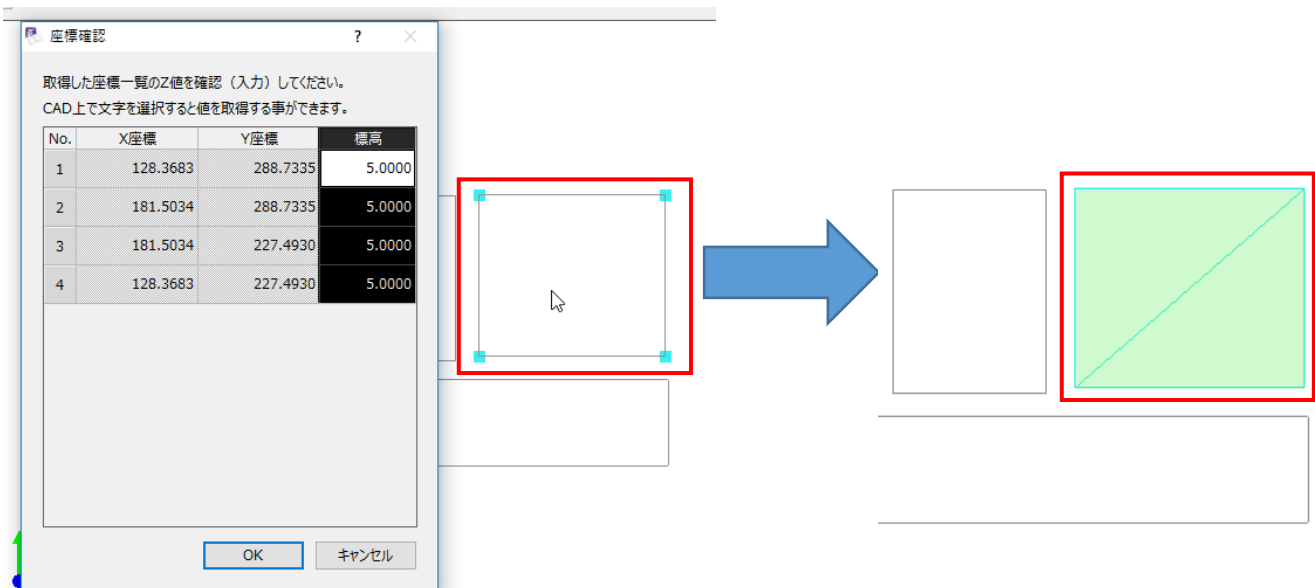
座標確認 ? ✕

取得した座標一覧のZ値を確認（入力）してください。
CAD上で文字を選択すると値を取得する事ができます。

| No. | X座標 | Y座標 | 標高 |
|---|---|---|---|
| 1 | 128.3683 | 288.7335 | 5.0000 |
| 2 | 181.5034 | 288.7335 | 5.0000 |
| 3 | 181.5034 | 227.4930 | 5.0000 |
| 4 | 128.3683 | 227.4930 | 5.0000 |

OK キャンセル